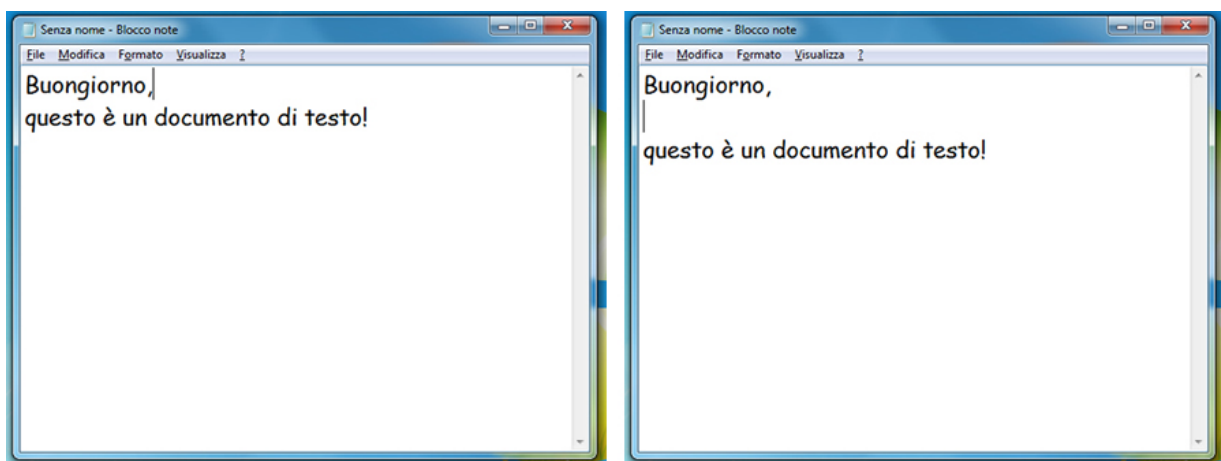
Senza nome - Blocco note

File Modifica Formato Visualizza ?

Buongiorno,
questo è un documento di testo!

Senza nome - Blocco note

File Modifica Formato Visualizza ?

Buongiorno,

questo è un documento di testo!